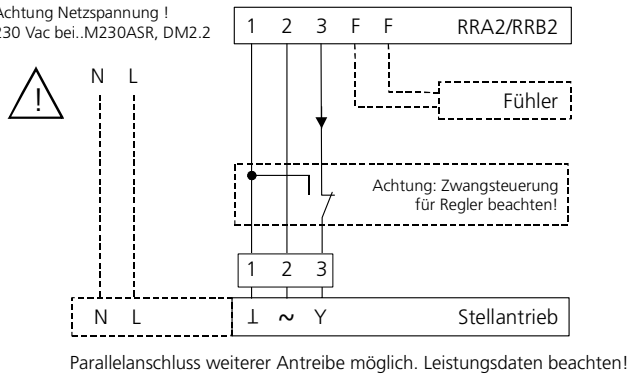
Achtung Netzspannung !
230 Vac bei..M230ASR, DM2.2

!

N L

1 2 3 F F RRA2/RRB2

Fühler

Achtung: Zwangsteuerung für Regler beachten!

1 2 3

N L

⊥ ~ Y Stellantrieb

Parallelanschluss weiterer Antriebe möglich. Leistungsdaten beachten!